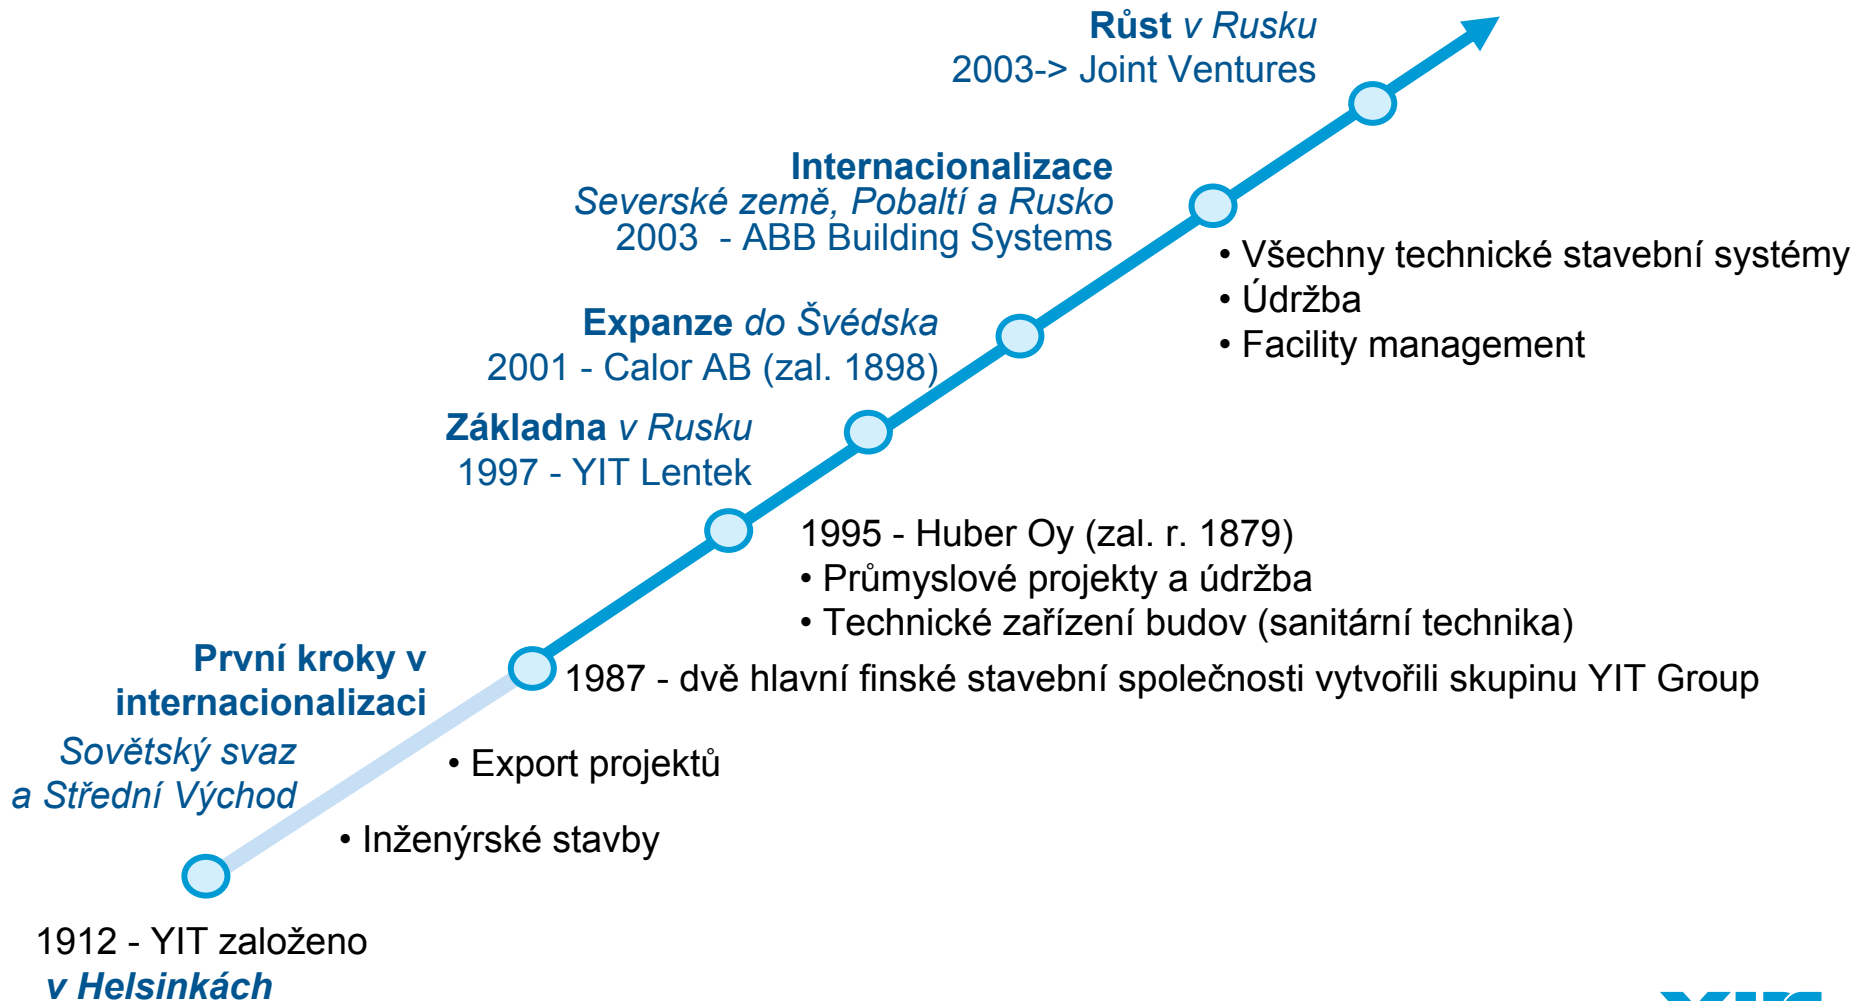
**Růst** *v Rusku*
2003-> Joint Ventures

**Internacionalizace**
*Severské země, Pobaltí a Rusko*
2003 - ABB Building Systems

• Všechny technické stavební systémy
• Údržba
• Facility management

**Expanze** *do Švédska*
2001 - Calor AB (zal. 1898)

**Základna** *v Rusku*
1997 - YIT Lentek

1995 - Huber Oy (zal. r. 1879)
• Průmyslové projekty a údržba
• Technické zařízení budov (sanitární technika)

**První kroky v internacionalizaci**
*Sovětský svaz a Střední Východ*

1987 - dvě hlavní finské stavební společnosti vytvořili skupinu YIT Group

• Export projektů

• Inženýrské stavby

1912 - YIT založeno
*v Helsinkách*